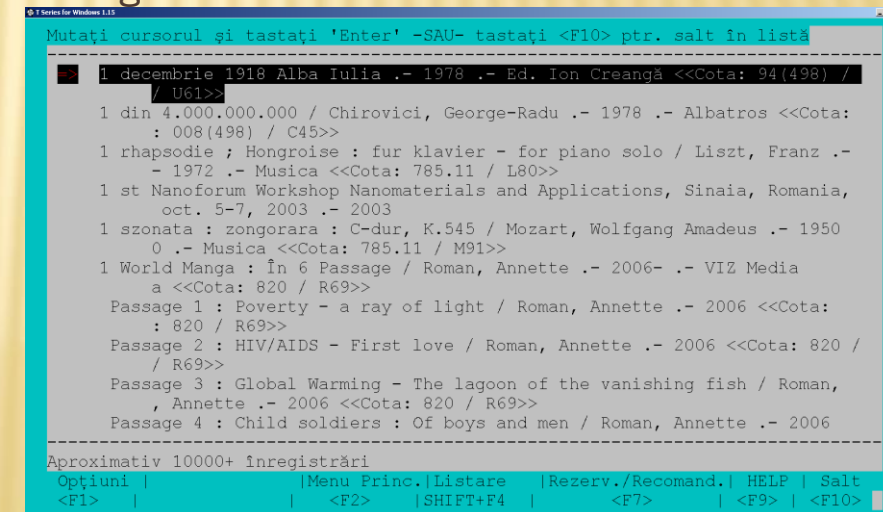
T Series for Windows 1.15

Mutați cursorul și tastați 'Enter' -SAU- tastați <F10> ptr. salt în listă

=> 1 decembrie 1918 Alba Iulia .- 1978 .- Ed. Ion Creangă <<Cota: 94(498) / U61>>

1 din 4.000.000.000 / Chirovici, George-Radu .- 1978 .- Albatros <<Cota: : 008(498) / C45>>

1 rhapsodie ; Hongroise : fur klavier - for piano solo / Liszt, Franz .- - 1972 .- Musica <<Cota: 785.11 / L80>>

1 st Nanoforum Workshop Nanomaterials and Applications, Sinaia, Romania, oct. 5-7, 2003 .- 2003

1 szonata : zongorara : C-dur, K.545 / Mozart, Wolfgang Amadeus .- 1950 0 .- Musica <<Cota: 785.11 / M91>>

1 World Manga : În 6 Passage / Roman, Annette .- 2006- .- VIZ Media a <<Cota: 820 / R69>>

Passage 1 : Poverty - a ray of light / Roman, Annette .- 2006 <<Cota: : 820 / R69>>

Passage 2 : HIV/AIDS - First love / Roman, Annette .- 2006 <<Cota: 820 / / R69>>

Passage 3 : Global Warming - The lagoon of the vanishing fish / Roman, , Annette .- 2006 <<Cota: 820 / R69>>

Passage 4 : Child soldiers : Of boys and men / Roman, Annette .- 2006

Aproximativ 10000+ înregistrări

| Opțiuni | | Menu Princ. | Listare | Rezerv./Recomand. | HELP | Salt |
|---|---|---|---|---|---|---|
| <F1> | | <F2> | SHIFT+F4 | <F7> | <F9> | <F10> |